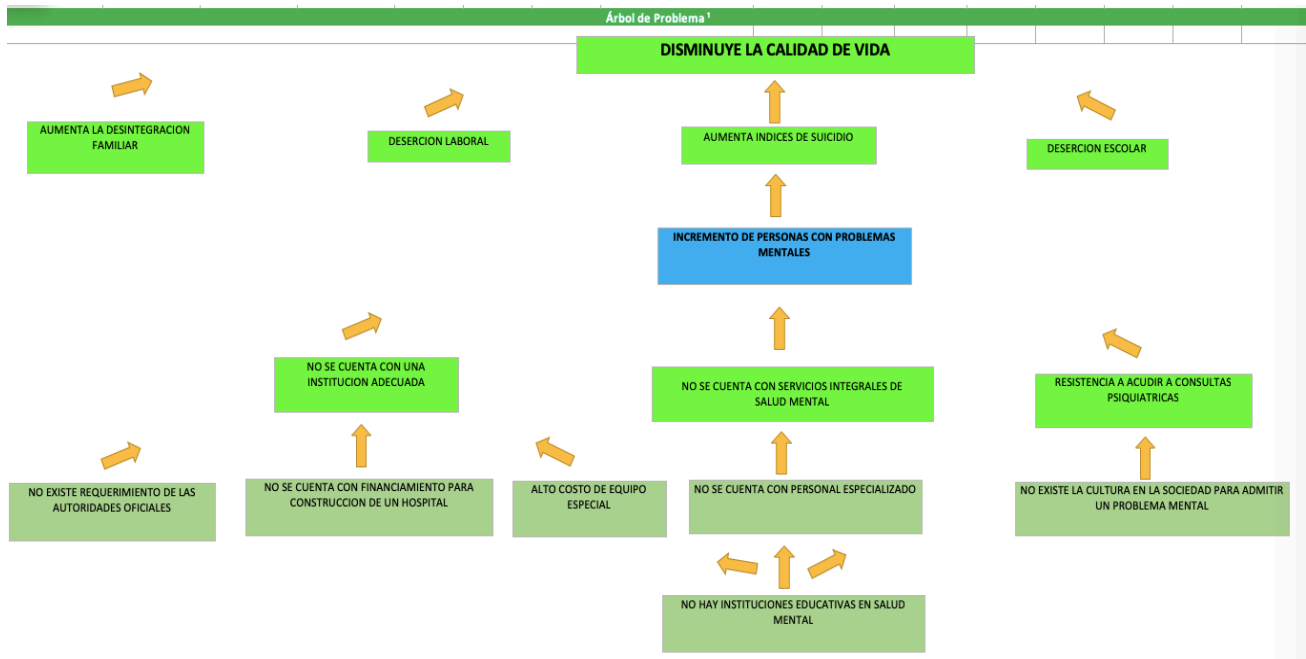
Árbol de Problema ¹

DISMINUYE LA CALIDAD DE VIDA

AUMENTA LA DESINTEGRACION FAMILIAR

DESERCION LABORAL

AUMENTA INDICES DE SUICIDIO

DESERCION ESCOLAR

INCREMENTO DE PERSONAS CON PROBLEMAS MENTALES

NO SE CUENTA CON UNA INSTITUCION ADECUADA

NO SE CUENTA CON SERVICIOS INTEGRALES DE SALUD MENTAL

RESISTENCIA A ACUDIR A CONSULTAS PSIQUIATRICAS

NO EXISTE REQUERIMIENTO DE LAS AUTORIDADES OFICIALES

NO SE CUENTA CON FINANCIAMIENTO PARA CONSTRUCCION DE UN HOSPITAL

ALTO COSTO DE EQUIPO ESPECIAL

NO SE CUENTA CON PERSONAL ESPECIALIZADO

NO EXISTE LA CULTURA EN LA SOCIEDAD PARA ADMITIR UN PROBLEMA MENTAL

NO HAY INSTITUCIONES EDUCATIVAS EN SALUD MENTAL